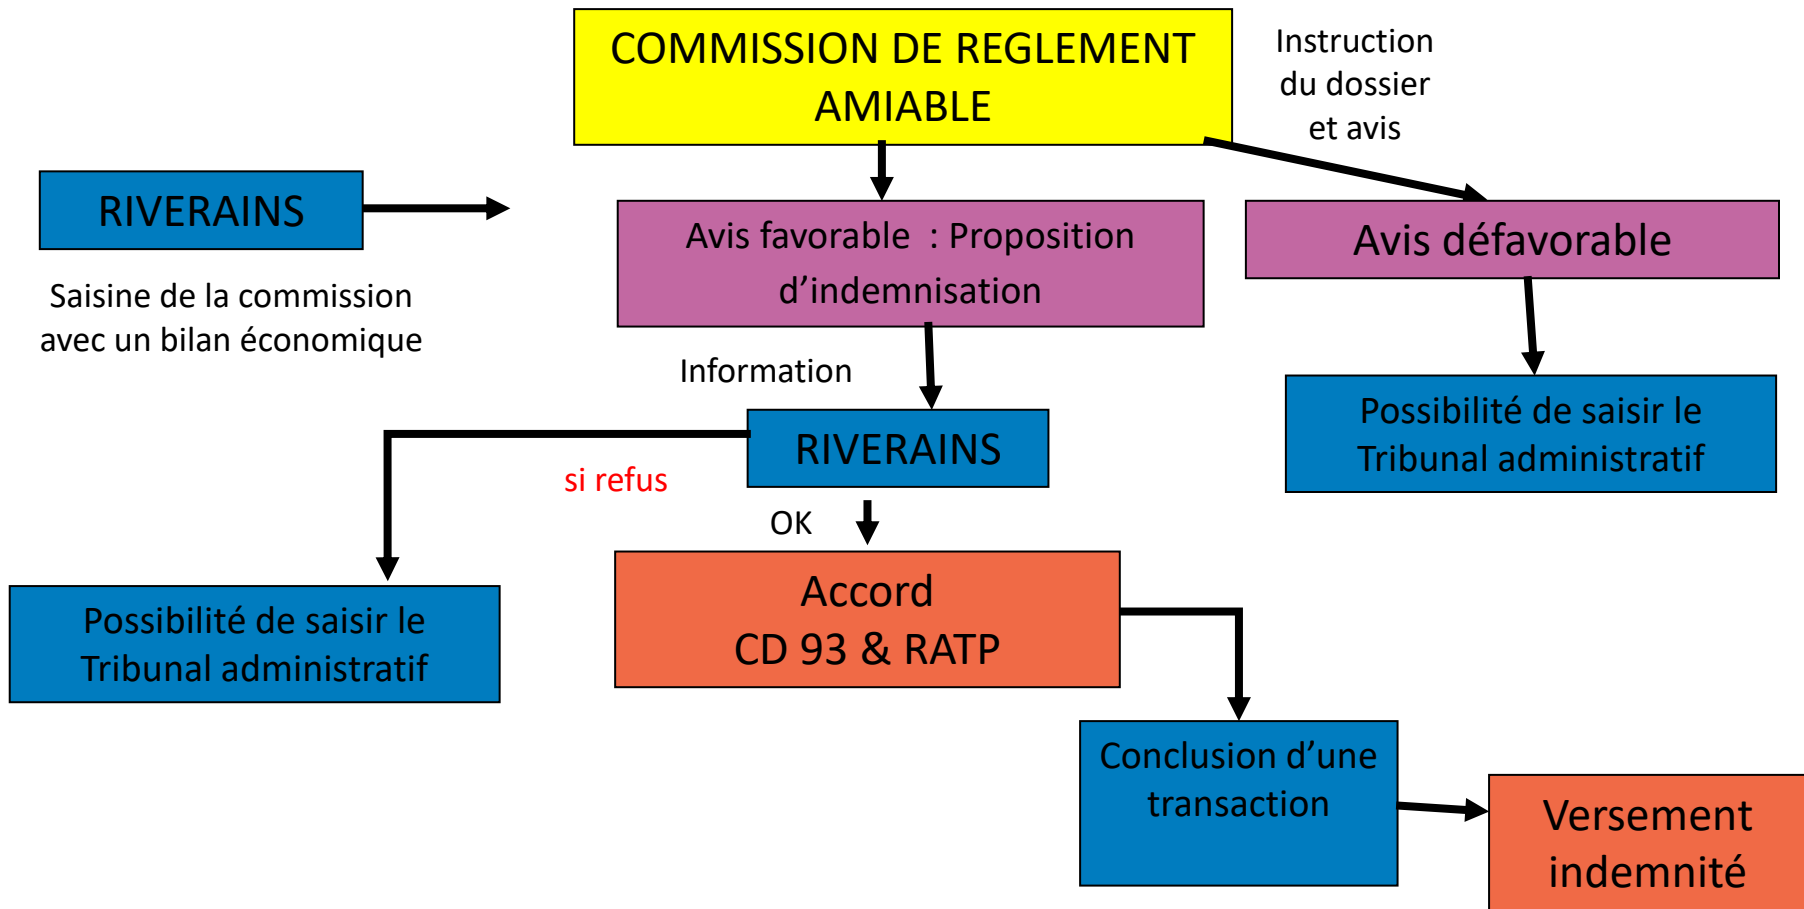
COMMISSION DE REGLEMENT AMIABLE

Instruction du dossier et avis

RIVERAINS

Saisine de la commission avec un bilan économique

Avis favorable : Proposition d'indemnisation

Avis défavorable

Possibilité de saisir le Tribunal administratif

Information

RIVERAINS

si refus

OK

Possibilité de saisir le Tribunal administratif

Accord CD 93 & RATP

Conclusion d'une transaction

Versement indemnité